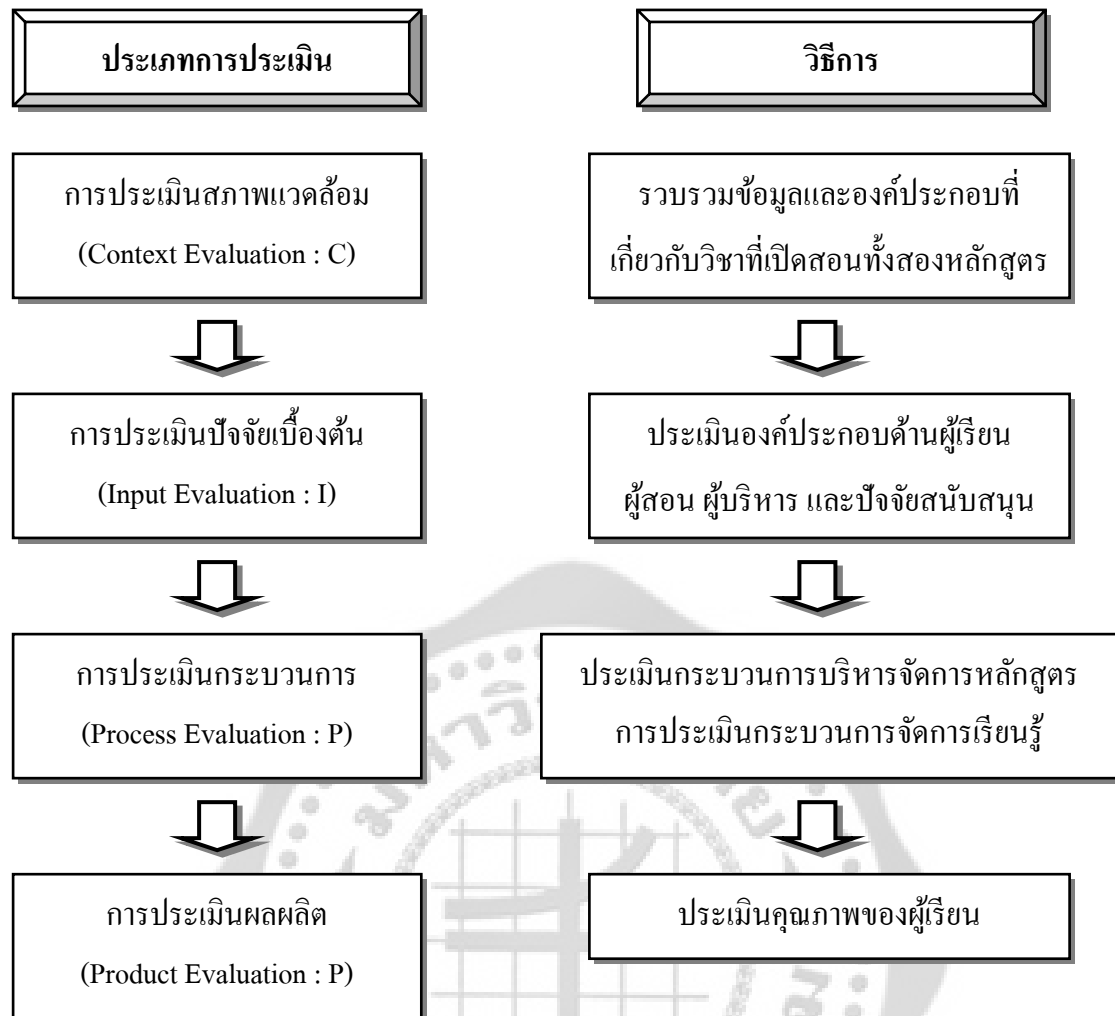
ประเภทการประเมิน

วิธีการ

การประเมินสภาพแวดล้อม
(Context Evaluation : C)

รวบรวมข้อมูลและองค์ประกอบที่เกี่ยวกับวิชาที่เปิดสอนทั้งสองหลักสูตร

การประเมินปัจจัยเบื้องต้น
(Input Evaluation : I)

ประเมินองค์ประกอบด้านผู้เรียน ผู้สอน ผู้บริหาร และปัจจัยสนับสนุน

การประเมินกระบวนการ
(Process Evaluation : P)

ประเมินกระบวนการบริหารจัดการหลักสูตร การประเมินกระบวนการจัดการเรียนรู้

การประเมินผลผลิต
(Product Evaluation : P)

ประเมินคุณภาพของผู้เรียน